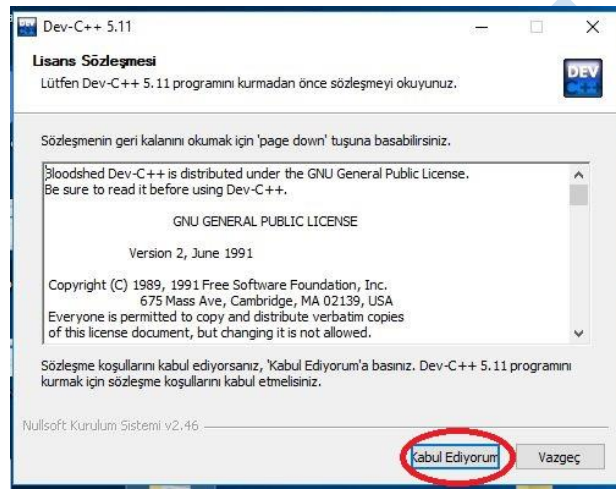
Dev-C++ 5.11

Lisans Sözleşmesi
Lütfen Dev-C++ 5.11 programını kurmadan önce sözleşmeyi okuyunuz.

DEV C++

Sözleşmenin geri kalanını okumak için 'page down' tuşuna basabilirsiniz.

Bloodshed Dev-C++ is distributed under the GNU General Public License.
Be sure to read it before using Dev-C++.

GNU GENERAL PUBLIC LICENSE

Version 2, June 1991

Copyright (C) 1989, 1991 Free Software Foundation, Inc.
675 Mass Ave, Cambridge, MA 02139, USA
Everyone is permitted to copy and distribute verbatim copies
of this license document, but changing it is not allowed.

Sözleşme koşullarını kabul ediyorsanız, 'Kabul Ediyorum'a basınız. Dev-C++ 5.11 programını kurmak için sözleşme koşullarını kabul etmelisiniz.

Nullsoft Kurulum Sistemi v2.46

Kabul Ediyorum

Vazgeç